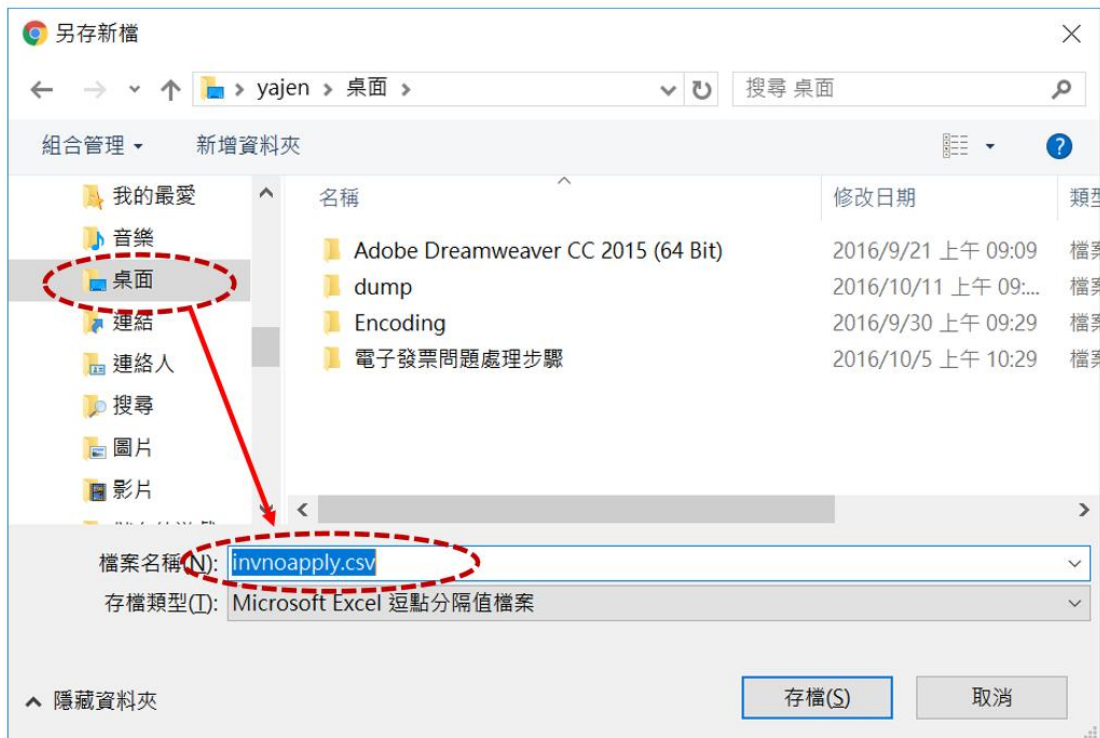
另存新檔

yajen > 桌面 >

搜尋 桌面

組合管理 ▾ 新增資料夾

我的最愛
音樂
桌面
連結
連絡人
搜尋
圖片
影片

| 名稱 | 修改日期 | 類型 |
|---|---|---|
| Adobe Dreamweaver CC 2015 (64 Bit) | 2016/9/21 上午 09:09 | 檔案 |
| dump | 2016/10/11 上午 09:... | 檔案 |
| Encoding | 2016/9/30 上午 09:29 | 檔案 |
| 電子發票問題處理步驟 | 2016/10/5 上午 10:29 | 檔案 |

檔案名稱(N): invnoapply.csv

存檔類型(T): Microsoft Excel 逗點分隔值檔案

隱藏資料夾

存檔(S) 取消